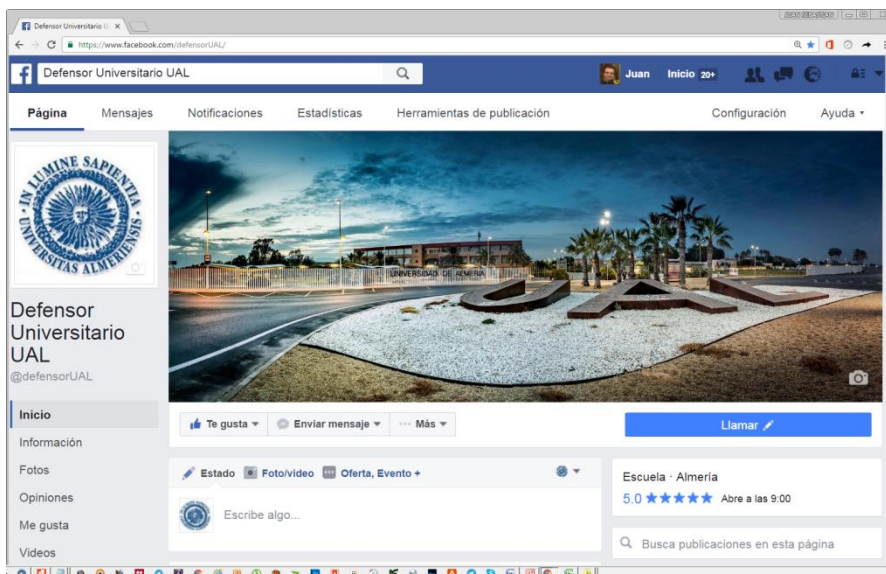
Defensor Universitario U ×

https://www.facebook.com/defensorUAL/

Defensor Universitario UAL

Juan Inicio 20+

Página Mensajes Notificaciones Estadísticas Herramientas de publicación Configuración Ayuda

IN LUMINE SAPIENTIA UNIVERSITAS ALMERIENSIS

UNIVERSIDAD DE ALMERÍA

Defensor Universitario UAL
@defensorUAL

Inicio
Información
Fotos
Opiniones
Me gusta
Videos

Te gusta Enviar mensaje ··· Más

Llamar

Estado Foto/video Oferta, Evento +

Escribe algo...

Escuela · Almería
5.0 ★★★★★ Abre a las 9:00

Busca publicaciones en esta página